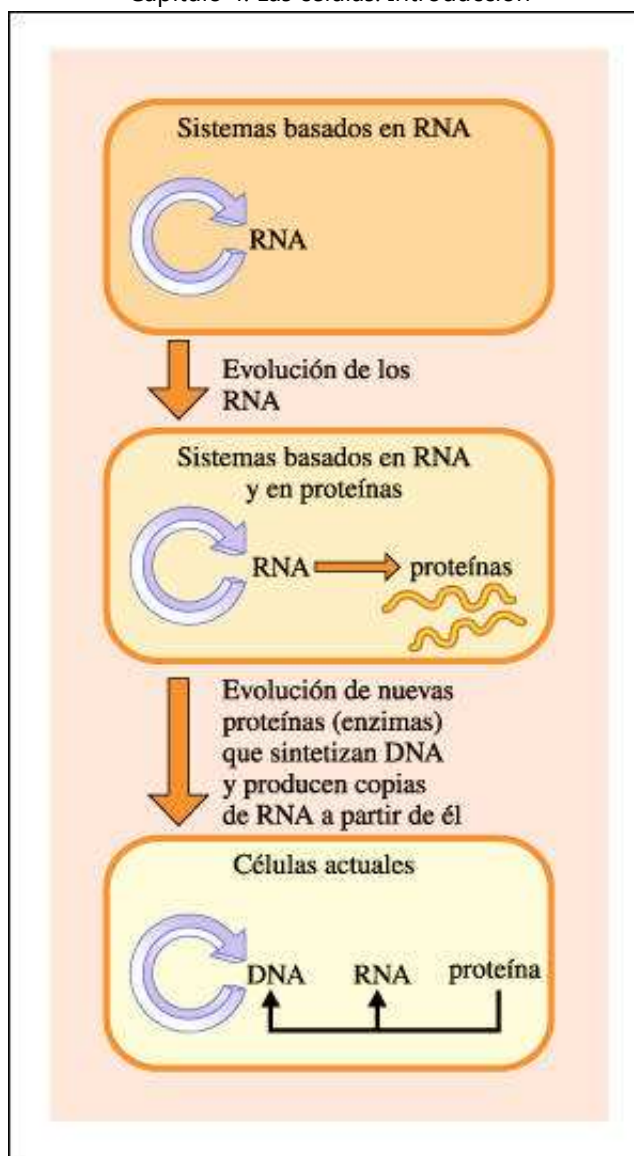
Capítulo 1. Las células: introducción

Sistemas basados en RNA

RNA

Evolución de los RNA

Sistemas basados en RNA y en proteínas

RNA proteínas

Evolución de nuevas proteínas (enzimas) que sintetizan DNA y producen copias de RNA a partir de él

Células actuales

DNA RNA proteína